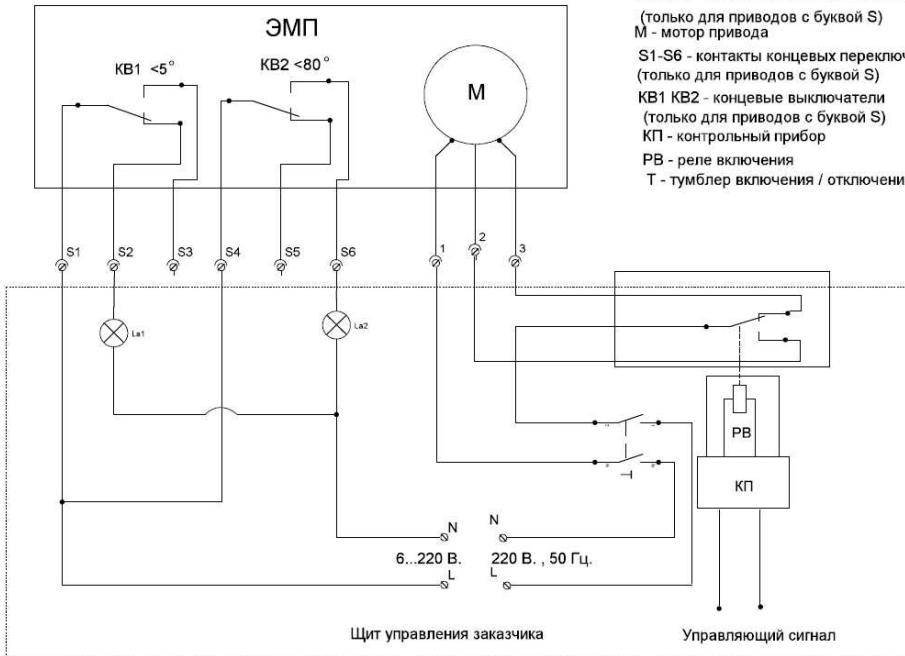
ЭМП

КВ1 <5°

КВ2 <80°

М

(только для приводов с буквой S)
М - мотор привода
S1-S6 - контакты концевых переключ
(только для приводов с буквой S)
КВ1 КВ2 - концевые выключатели
(только для приводов с буквой S)
КП - контрольный прибор
РВ - реле включения
Т - тумблер включения / отключени

S1 S2 S3 S4 S5 S6 1 2 3

La1

La2

РВ

КП

N

N

6...220 В.

220 В. , 50 Гц.

L

L

Щит управления заказчика

Управляющий сигнал